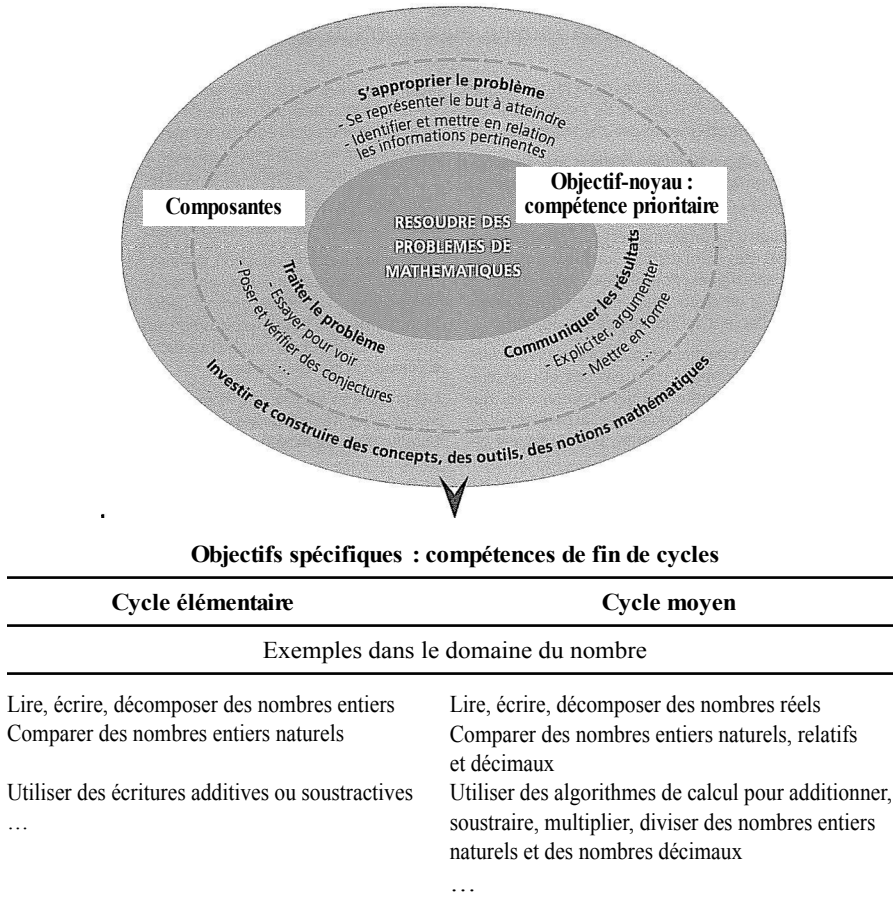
S'approprier le problème
- Se représenter le but à atteindre
- Identifier et mettre en relation les informations pertinentes

Composantes

Objectif-noyau : compétence prioritaire

RESOUDRE DES PROBLEMES DE MATHEMATIQUES

Traiter le problème
- Essayer pour voir
- Poser et vérifier des conjectures
...

Communiquer les résultats
- Expliciter, argumenter
- Mettre en forme
...

Investir et construire des concepts, des outils, des notions mathématiques

Objectifs spécifiques : compétences de fin de cycles

| Cycle élémentaire | Cycle moyen |
|---|---|
| Exemples dans le domaine du nombre | |
| Lire, écrire, décomposer des nombres entiers | Lire, écrire, décomposer des nombres réels |
| Comparer des nombres entiers naturels | Comparer des nombres entiers naturels, relatifs et décimaux |
| Utiliser des écritures additives ou soustractives | Utiliser des algorithmes de calcul pour additionner, soustraire, multiplier, diviser des nombres entiers naturels et des nombres décimaux |
| … | … |